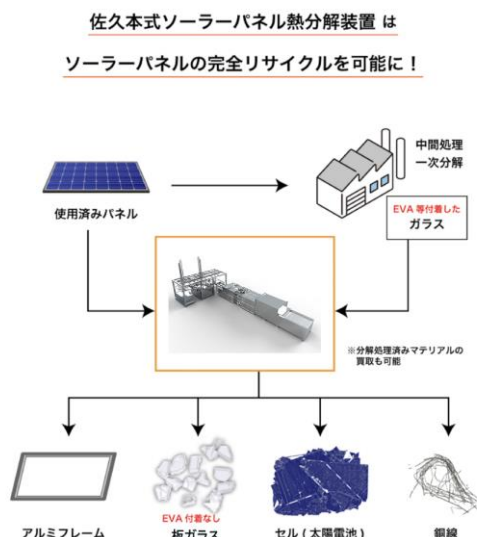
佐久本式ソーラーパネル熱分解装置 は

ソーラーパネルの完全リサイクルを可能に！

中間処理
一次分解

使用済みパネル

EVA 等付着した
ガラス

※分解処理済みマテリアルの買取も可能

アルミフレーム

EVA 付着なし
板ガラス

セル（太陽電池）

銅線